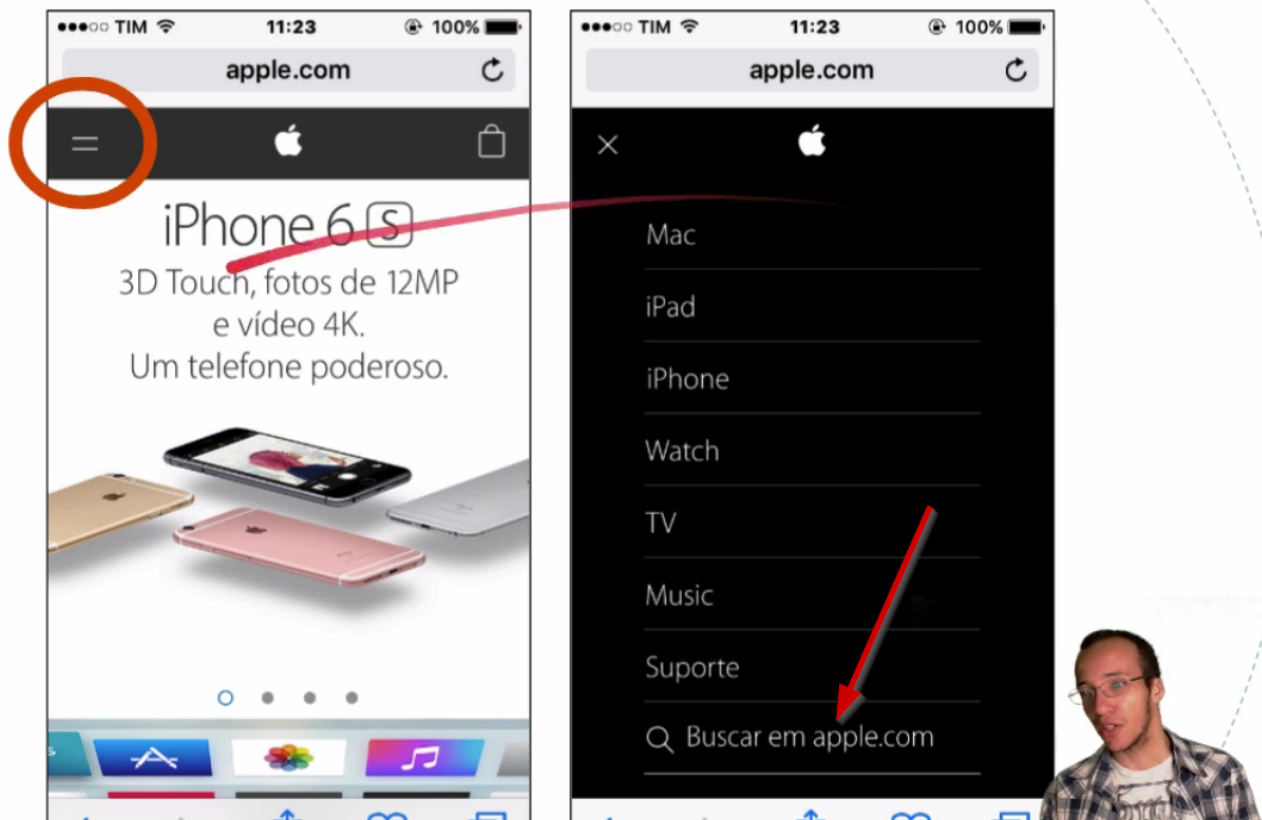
●●●○○ TIM 11:23 100%

apple.com

iPhone 6 S

3D Touch, fotos de 12MP e vídeo 4K. Um telefone poderoso.

●●●○○ TIM 11:23 100%

apple.com

Mac

iPad

iPhone

Watch

TV

Music

Suporte

Buscar em apple.com